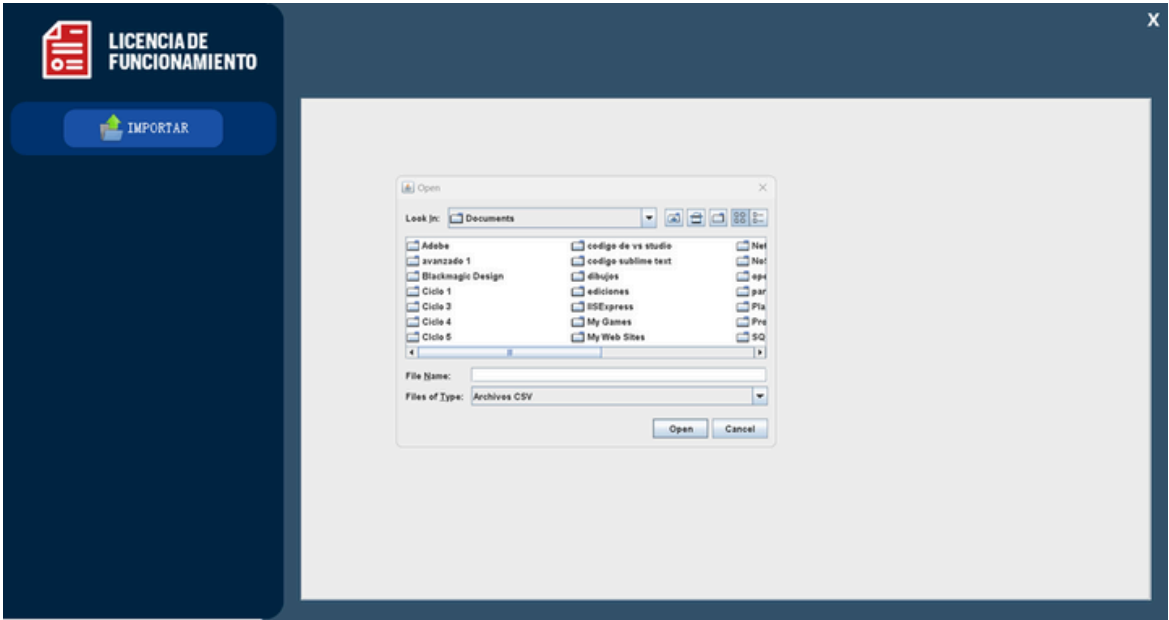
LICENCIA DE FUNCIONAMIENTO

IMPORTAR

X

Open

Look In: Documents

Adobe
avanzado 1
Blackmagic Design
Ciclo 1
Ciclo 3
Ciclo 4
Ciclo 5

codigo de vs studio
codigo sublime text
dibujos
ediciones
IISExpress
My Games
My Web Sites

Net
Net
epe
par
Pla
Pro
SQ

File Name:
Files of Type: Archivos CSV

Open
Cancel